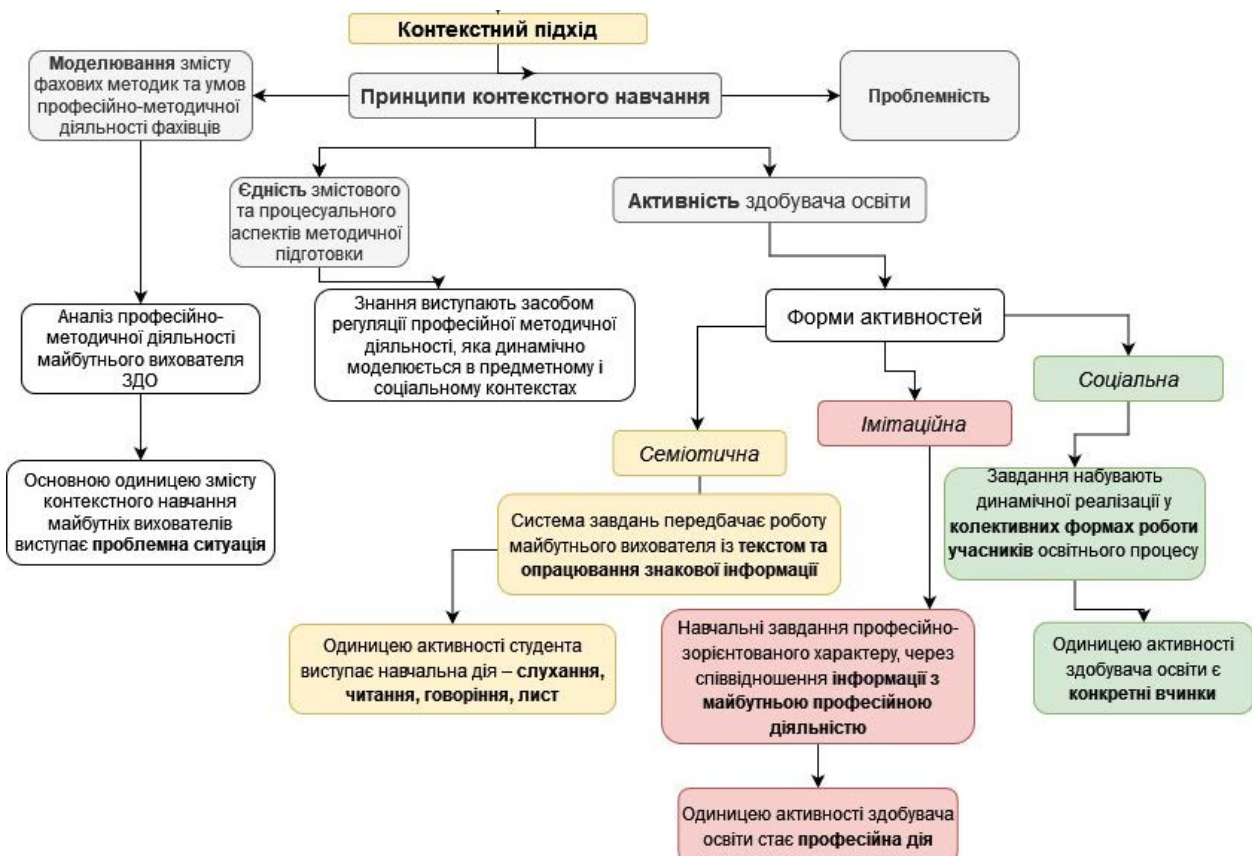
Контекстний підхід

Моделювання змісту фахових методик та умов професійно-методичної діяльності фахівців

Принципи контекстного навчання

Проблемність

Єдність змістового та процесуального аспектів методичної підготовки

Активність здобувача освіти

Аналіз професійно-методичної діяльності майбутнього вихователя ЗДО

Знання виступають засобом регуляції професійної методичної діяльності, яка динамічно моделюється в предметному і соціальному контекстах

Форми активностей

Соціальна

Імітаційна

Основною одиницею змісту контекстного навчання майбутніх вихователів виступає проблемна ситуація

Семіотична

Завдання набувають динамічної реалізації у колективних формах роботи учасників освітнього процесу

Система завдань передбачає роботу майбутнього вихователя із текстом та опрацювання знакової інформації

Одиницею активності студента виступає навчальна дія – слухання, читання, говоріння, лист

Навчальні завдання професійно-зорієнтованого характеру, через співвідношення інформації з майбутньою професійною діяльністю

Одиницею активності здобувача освіти є конкретні вчинки

Одиницею активності здобувача освіти стає професійна дія